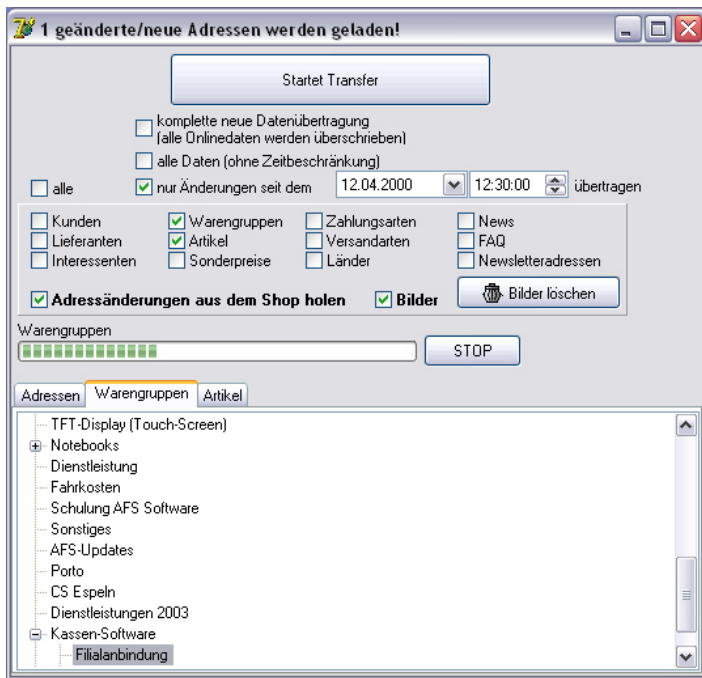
1 geänderte/neue Adressen werden geladen!

Startet Transfer

komplette neue Datenübertragung (alle Onlinedaten werden überschrieben)

alle Daten (ohne Zeitbeschränkung)

alle

nur Änderungen seit dem 12.04.2000 12:30:00 übertragen

Kunden
Lieferanten
Interessenten
Warengruppen
Artikel
Sonderpreise
Zahlungsarten
Versandarten
Länder
News
FAQ
Newsletteradressen

Adressänderungen aus dem Shop holen
Bilder
Bilder löschen

Warengruppen

STOP

Adressen
Warengruppen
Artikel

TFT-Display (Touch-Screen)
Notebooks
Dienstleistung
Fahrkosten
Schulung AFS Software
Sonstiges
AFS-Updates
Porto
CS Espeln
Dienstleistungen 2003
Kassen-Software
Filialanbindung